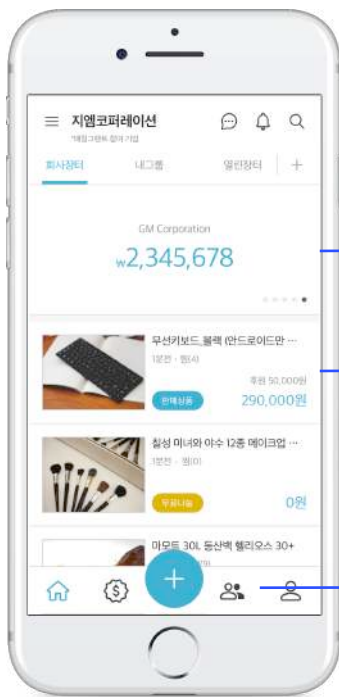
지엠코퍼레이션
*재림그린트 참여 기업

회사장터 내그룹 열린장터 +

GM Corporation
₩2,345,678

무선키보드_블랙 (안드로이드만 ...
1분전 · 협사
정가 50,000원
판매상품 290,000원

칠성 미녀와 야수 12종 메이크업 ...
1분전 · 협이
무료나눔 0원

마운드 30L 등산백 헬리오스 30+